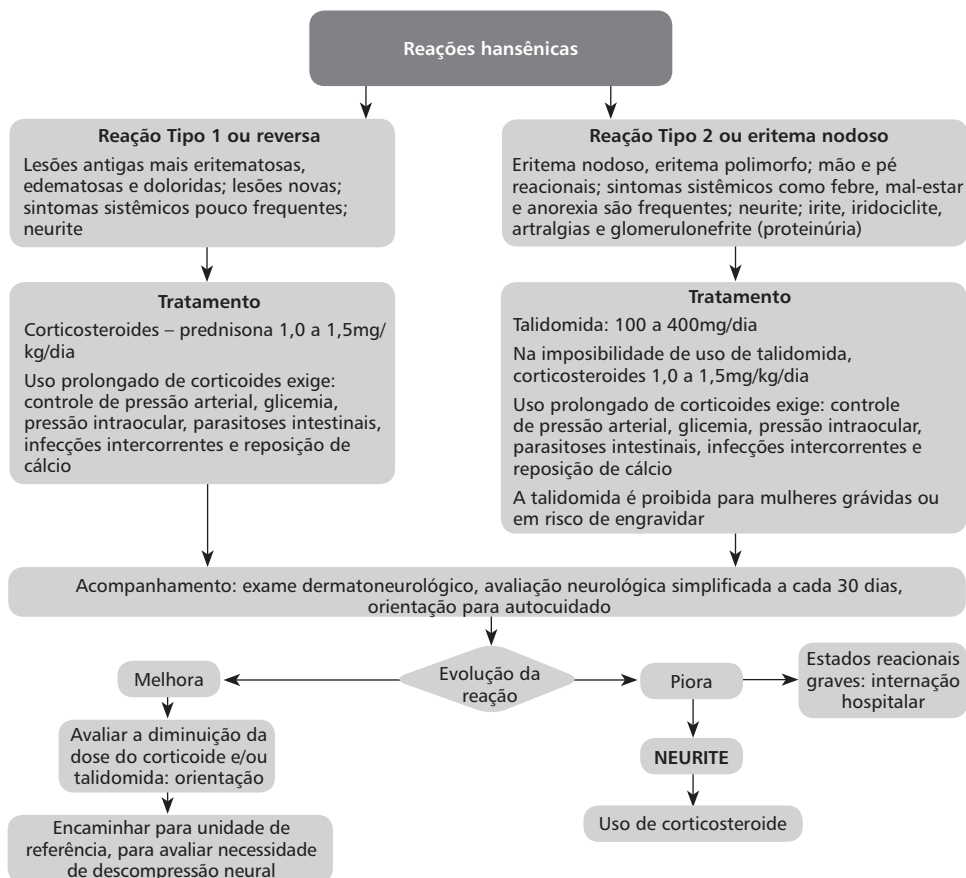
Reações hansênicas

Reação Tipo 1 ou reversa

Lesões antigas mais eritematosas, edematosas e doloridas; lesões novas; sintomas sistêmicos pouco frequentes; neurite

Tratamento

Corticosteroides – prednisona 1,0 a 1,5mg/kg/dia

Uso prolongado de corticoides exige: controle de pressão arterial, glicemia, pressão intraocular, parasitoses intestinais, infecções intercorrentes e reposição de cálcio

Reação Tipo 2 ou eritema nodoso

Eritema nodoso, eritema polimorfo; mão e pé reacionais; sintomas sistêmicos como febre, mal-estar e anorexia são frequentes; neurite; irite, iridociclite, artralgias e glomerulonefrite (proteinúria)

Tratamento

Talidomida: 100 a 400mg/dia

Na imposibilidade de uso de talidomida, corticosteroides 1,0 a 1,5mg/kg/dia

Uso prolongado de corticoides exige: controle de pressão arterial, glicemia, pressão intraocular, parasitoses intestinais, infecções intercorrentes e reposição de cálcio

A talidomida é proibida para mulheres grávidas ou em risco de engravidar

Acompanhamento: exame dermatoneurológico, avaliação neurológica simplificada a cada 30 dias, orientação para autocuidado

Evolução da reação

Melhora

Avaliar a diminuição da dose do corticoide e/ou talidomida: orientação

Encaminhar para unidade de referência, para avaliar necessidade de descompressão neural

Piora

Estados reacionais graves: internação hospitalar

NEURITE

Uso de corticosteroide